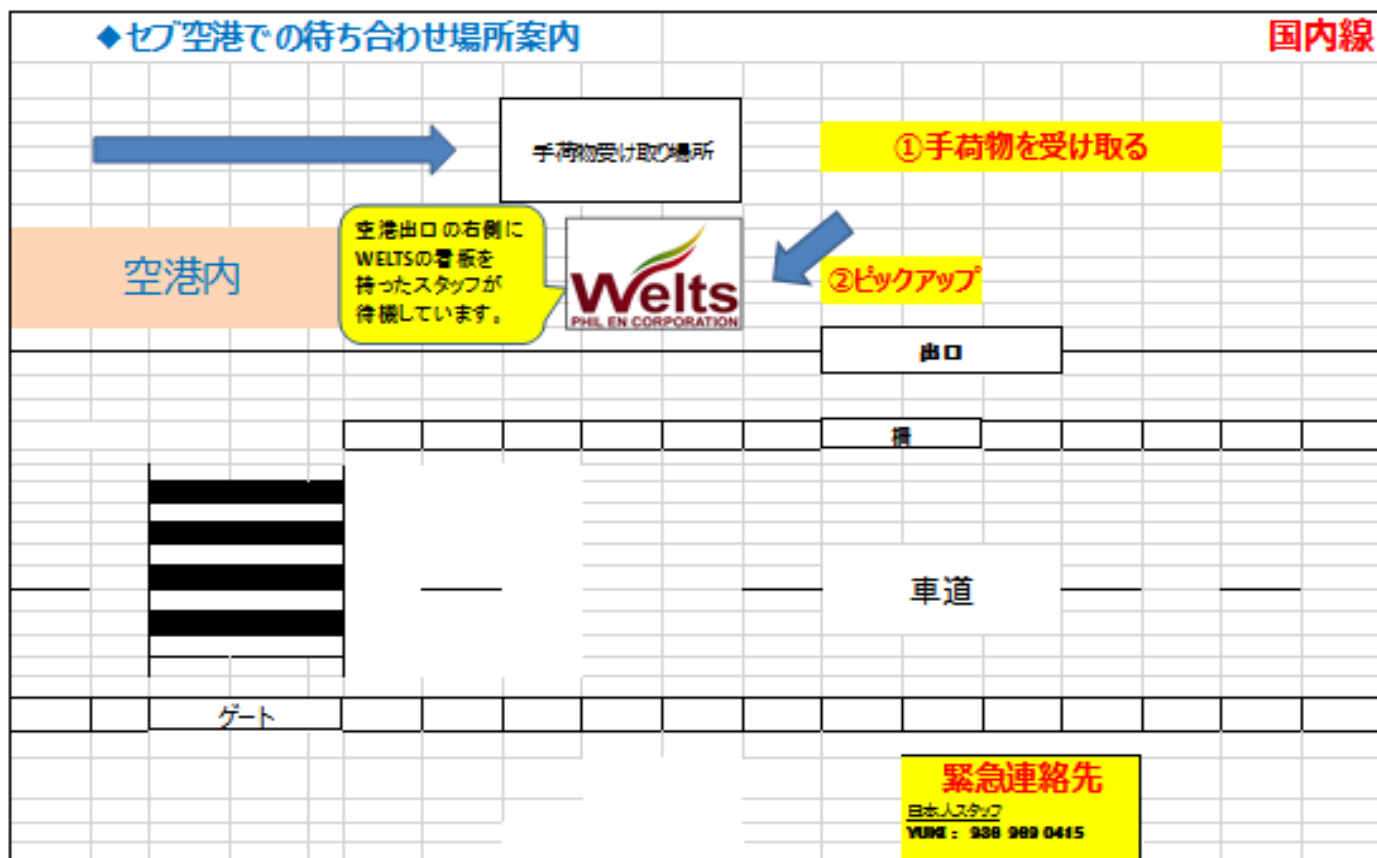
◆セブ空港での待ち合わせ場所案内

国内線

手荷物受け取り場所

①手荷物を受け取る

空港内

空港出口の右側にWELTSの看板を持ったスタッフが待機しています。

Welts
PHIL EN CORPORATION

②ピックアップ

出口

柵

車道

ゲート

緊急連絡先
日本人スタッフ
YUKI： 938 989 0415